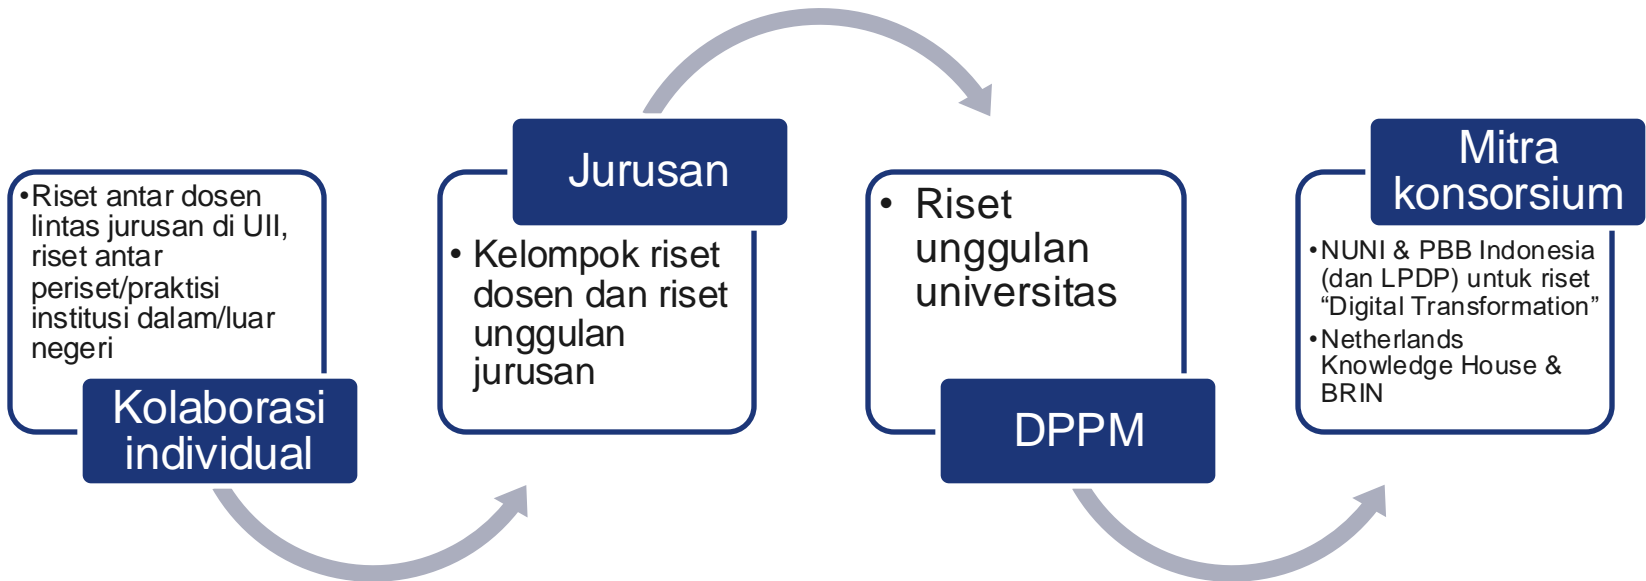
•Riset antar dosen lintas jurusan di UII, riset antar periset/praktisi institusi dalam/luar negeri

Kolaborasi individual

Jurusan

• Kelompok riset dosen dan riset unggulan jurusan

• Riset unggulan universitas

DPPM

Mitra konsorsium

•NUNI & PBB Indonesia (dan LPDP) untuk riset “Digital Transformation”

•Netherlands Knowledge House & BRIN